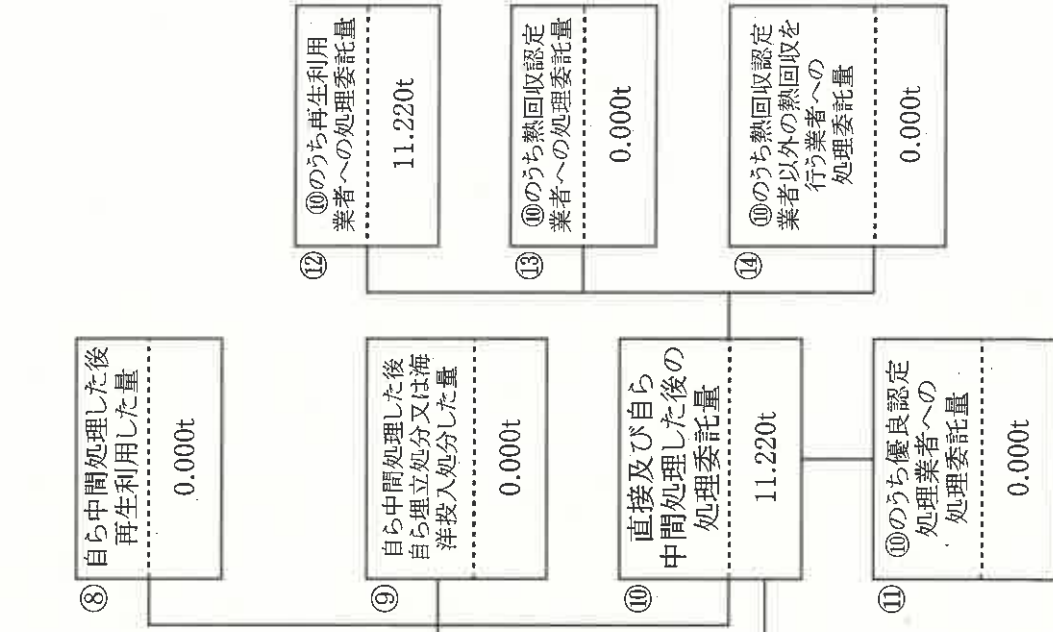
⑫ ⑩のうち再生利用業者への処理委託量

11.220t

⑬ ⑩のうち熱回収認定業者への処理委託量

0.000t

⑭ ⑩のうち熱回収認定業者以外の熱回収を行う業者への処理委託量

0.000t

⑧ 自ら中間処理した後再生利用した量

0.000t

⑨ 自ら中間処理した後自ら埋立処分又は海洋投入処分した量

0.000t

⑩ 直接及び自ら中間処理した後の処理委託量

11.220t

⑪ ⑩のうち優良認定処理業者への処理委託量

0.000t